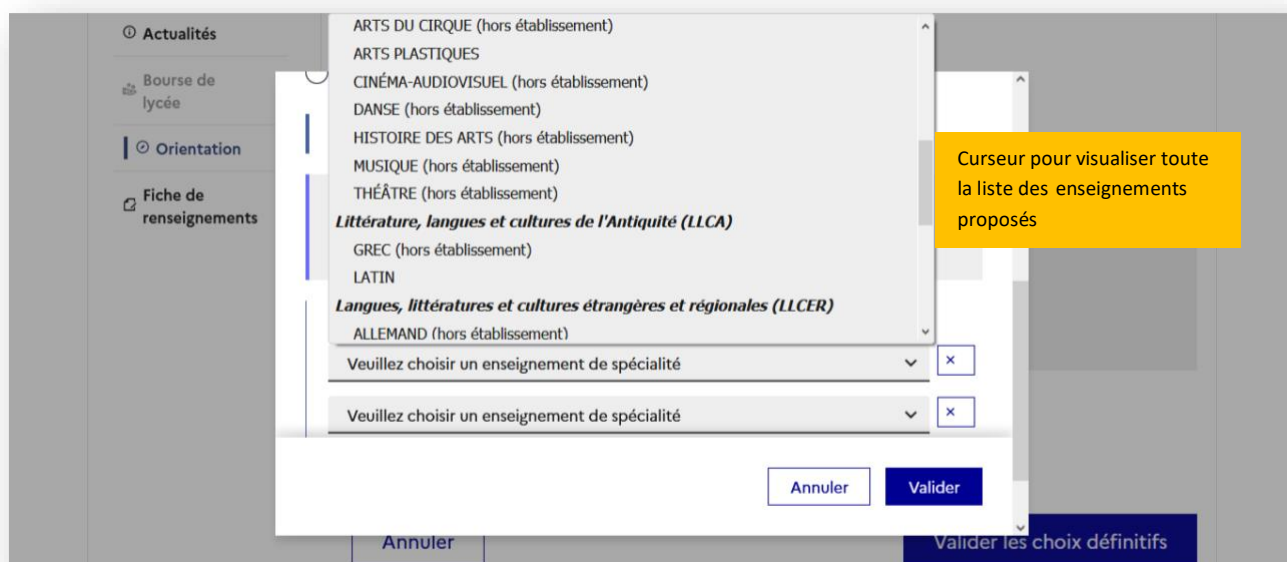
Actualités

Bourse de lycée

Orientation

Fiche de renseignements

ARTS DU CIRQUE (hors établissement)
ARTS PLASTIQUES
CINÉMA-AUDIOVISUEL (hors établissement)
DANSE (hors établissement)
HISTOIRE DES ARTS (hors établissement)
MUSIQUE (hors établissement)
THÉÂTRE (hors établissement)
Littérature, langues et cultures de l'Antiquité (LLCA)
GREC (hors établissement)
LATIN
Langues, littératures et cultures étrangères et régionales (LLCER)
ALLEMAND (hors établissement)

Curseur pour visualiser toute la liste des enseignements proposés

Veuillez choisir un enseignement de spécialité
×
Veuillez choisir un enseignement de spécialité
×

Annuler
Valider

Annuler
Valider les choix définitifs